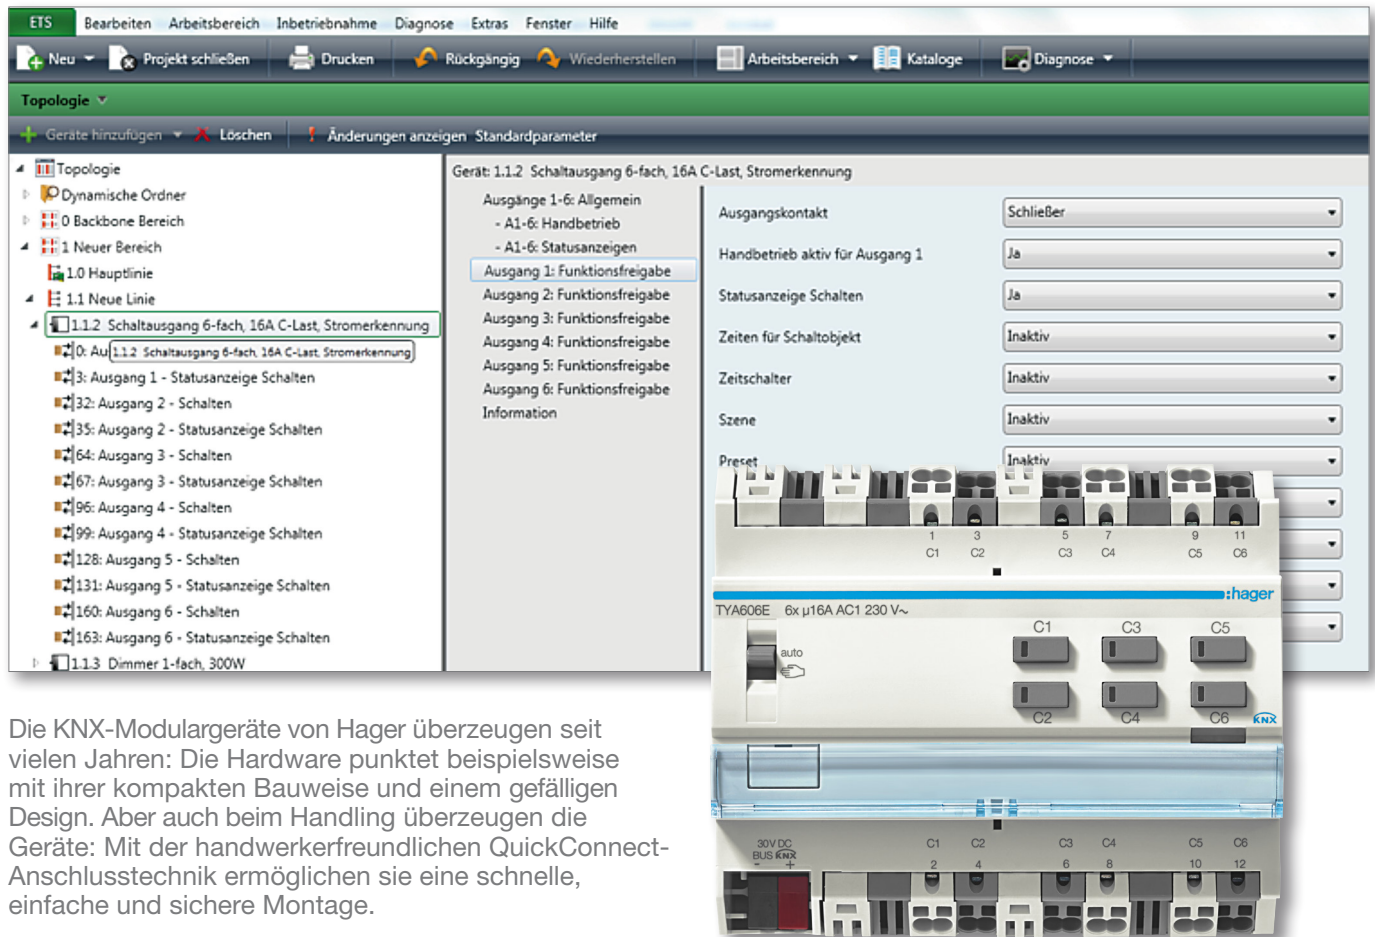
ETS Bearbeiten Arbeitsbereich Inbetriebnahme Diagnose Extras Fenster Hilfe

Neu Projekt schließen Drucken Rückgängig Wiederherstellen Arbeitsbereich Kataloge Diagnose

Topologie

Geräte hinzufügen Löschen Änderungen anzeigen Standardparameter

Topologie
Dynamische Ordner
0 Backbone Bereich
1 Neuer Bereich
1.0 Hauptlinie
1.1 Neue Linie
1.1.2 Schaltausgang 6-fach, 16A C-Last, Stromerkennung
0: Au 1.1.2 Schaltausgang 6-fach, 16A C-Last, Stromerkennung
3: Ausgang 1 - Statusanzeige Schalten
32: Ausgang 2 - Schalten
35: Ausgang 2 - Statusanzeige Schalten
64: Ausgang 3 - Schalten
67: Ausgang 3 - Statusanzeige Schalten
96: Ausgang 4 - Schalten
99: Ausgang 4 - Statusanzeige Schalten
128: Ausgang 5 - Schalten
131: Ausgang 5 - Statusanzeige Schalten
160: Ausgang 6 - Schalten
163: Ausgang 6 - Statusanzeige Schalten
1.1.3 Dimmer 1-fach, 300W

Gerät: 1.1.2 Schaltausgang 6-fach, 16A C-Last, Stromerkennung

Ausgänge 1-6: Allgemein
- A1-6: Handbetrieb
- A1-6: Statusanzeigen
Ausgang 1: Funktionsfreigabe
Ausgang 2: Funktionsfreigabe
Ausgang 3: Funktionsfreigabe
Ausgang 4: Funktionsfreigabe
Ausgang 5: Funktionsfreigabe
Ausgang 6: Funktionsfreigabe
Information

| | |
|---|---|
| Ausgangskontakt | Schließer |
| Handbetrieb aktiv für Ausgang 1 | Ja |
| Statusanzeige Schalten | Ja |
| Zeiten für Schaltobjekt | Inaktiv |
| Zeitschalter | Inaktiv |
| Szene | Inaktiv |
| Preset | Inaktiv |

1 C1 3 C2 5 C3 7 C4 9 C5 11 C6

:hager
TYA606E 6x μ16A AC1 230 V~
C1 C3 C5
auto
C2 C4 C6
KNX

30V DC BUS KNX
C1 C2 C3 C4 C5 C6
2 4 6 8 10 12

Die KNX-Modulargeräte von Hager überzeugen seit vielen Jahren: Die Hardware punktet beispielsweise mit ihrer kompakten Bauweise und einem gefälligen Design. Aber auch beim Handling überzeugen die Geräte: Mit der handwerkerfreundlichen QuickConnect-Anschlusstechnik ermöglichen sie eine schnelle, einfache und sichere Montage.